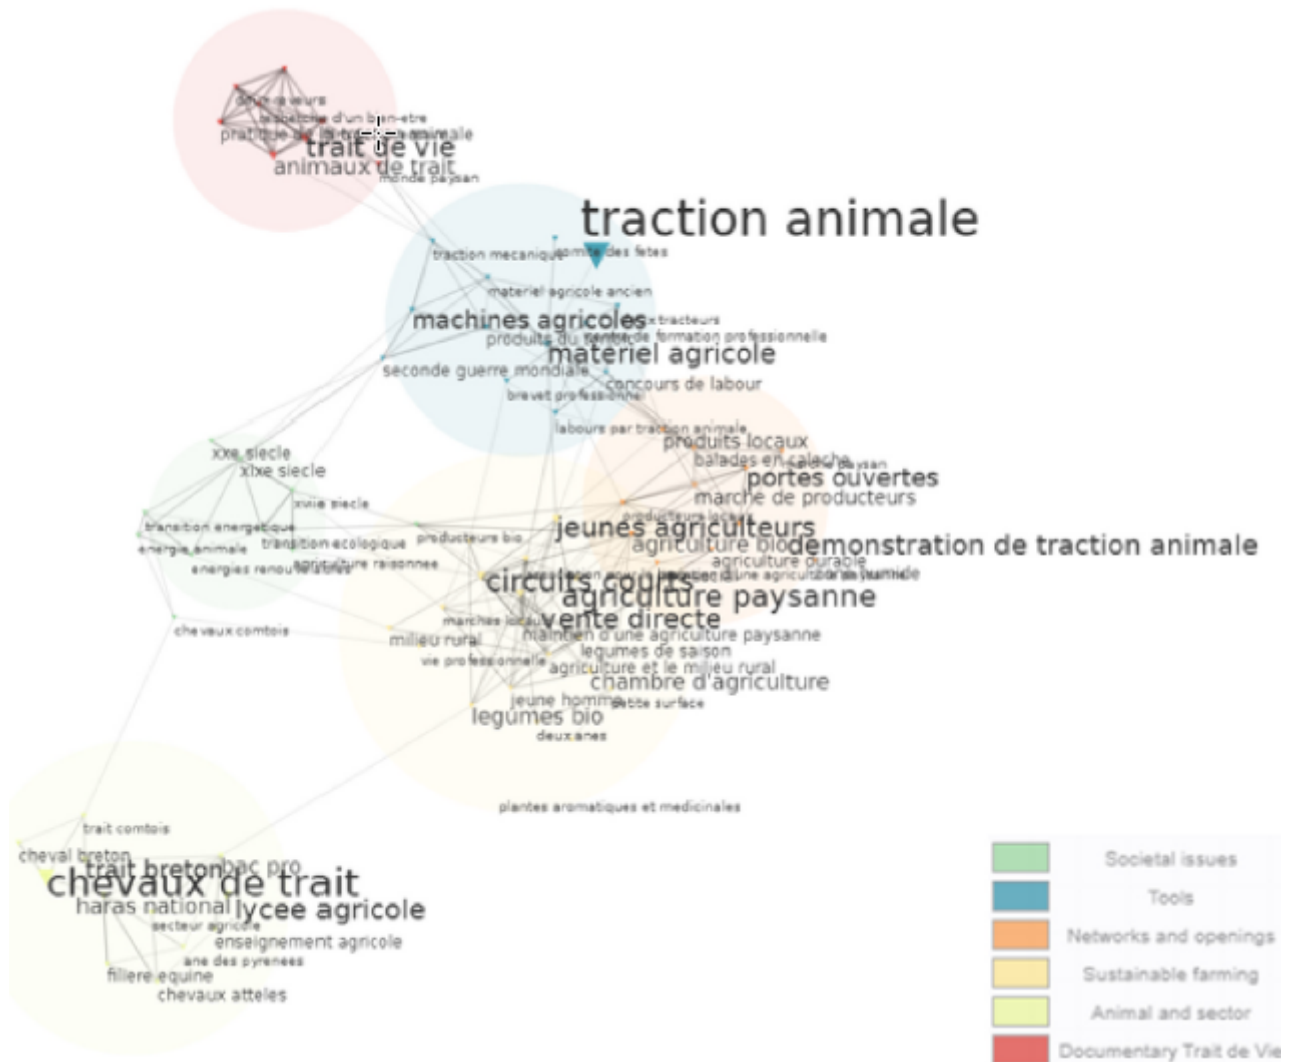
savoir-faire
la defense d'un bien-etre
pratique de la traction animale
trait de vie
animaux de trait
monde paysan

traction animale
traction mecanique
comite des fetes
materiel agricole ancien
machines agricoles
vieux tracteurs
produits du terroir
centre de formation professionnelle
materiel agricole
seconde guerre mondiale
concours de labour
brevet professionnel
labours par traction animale

produits locaux
balades en caleche
paysan
portes ouvertes
marche de producteurs
producteurs locaux
jeunes agriculteurs
agriculture bio
demonstration de traction animale
agriculture durable
d'une agriculture plus humaine

xxe siecle
xixe siecle
xviie siecle
transition energetique
energie animale
transition ecologique
energies renouvelables
agriculture raisonnee
producteurs bio
chevaux comtois

circuits courts
agriculture paysanne
marches locaux
vente directe
milieu rural
maintien d'une agriculture paysanne
legumes de saison
vie professionnelle
agriculture et le milieu rural
chambre d'agriculture
jeune homme
petite surface
legumes bio
deux anes
plantes aromatiques et medicinales

trait comtois
cheval breton
trait breton
bac pro
chevaux de trait
haras national
lycee agricole
secteur agricole
enseignement agricole
ane des pyrenees
filiere equine
chevaux atteles

Societal issues
Tools
Networks and openings
Sustainable farming
Animal and sector
Documentary Trait de Vie